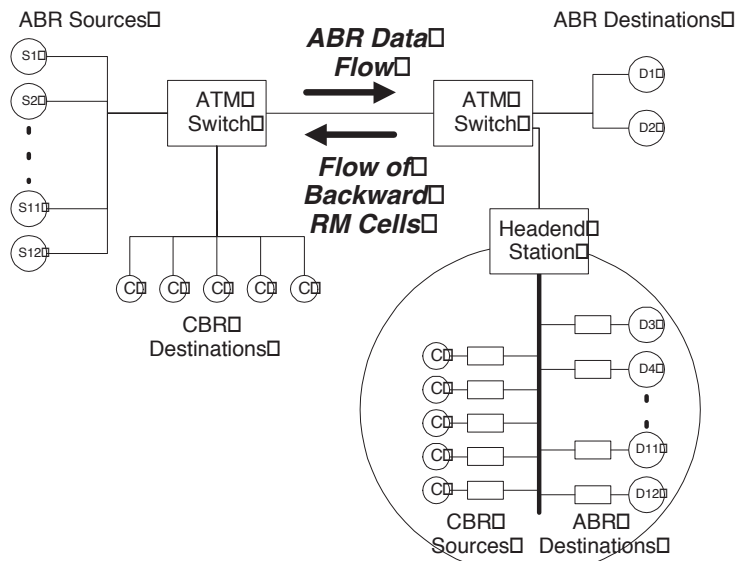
ABR Sources□

S1□

S2□

S11□

S12□

ATM□ Switch□

ABR Data□ Flow□

Flow of□ Backward□ RM Cells□

ATM□ Switch□

ABR Destinations□

D1□

D2□

C□ C□ C□ C□ C□

CBR□ Destinations□

Headend□ Station□

C□

C□

C□

C□

C□

D3□

D4□

D11□

D12□

CBR□ Sources□

ABR□ Destinations□